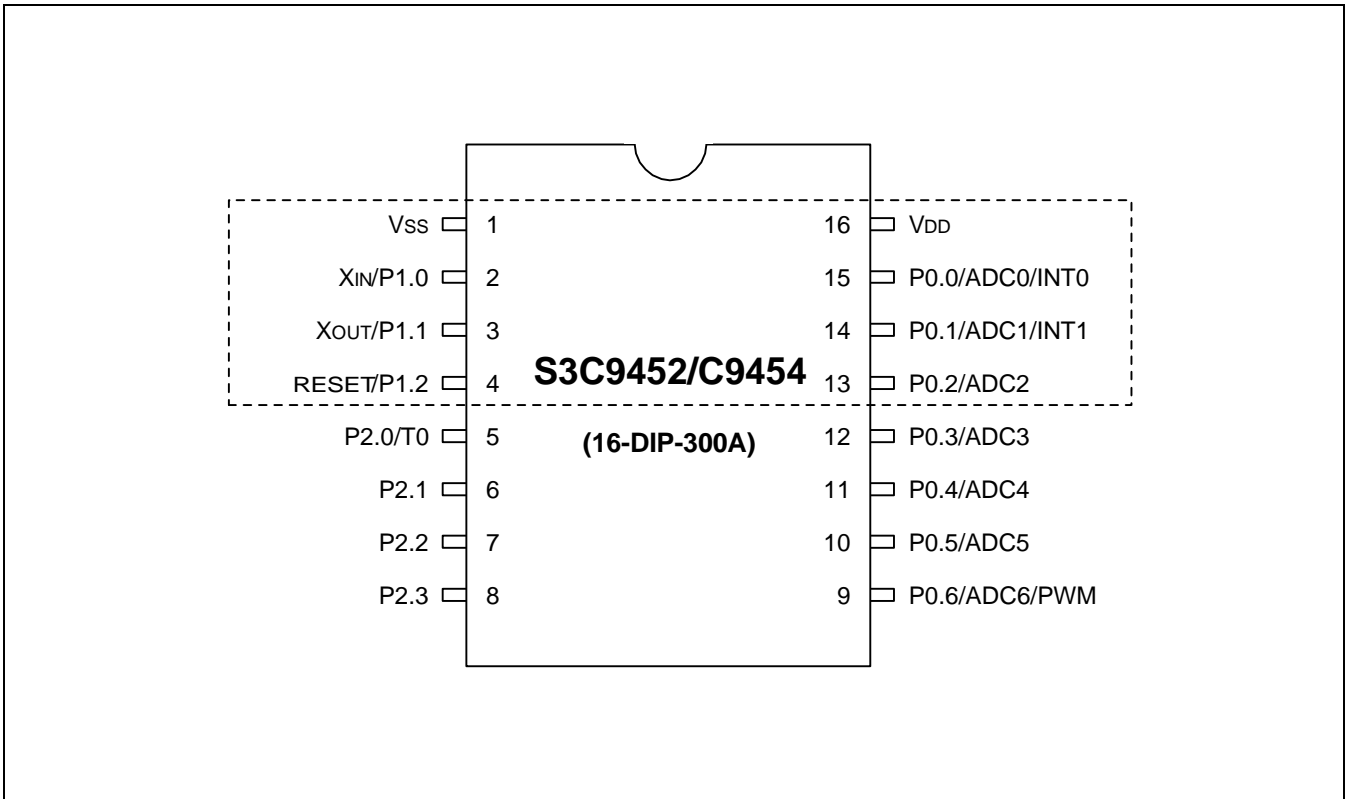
VSS 1
XIN/P1.0 2
XOUT/P1.1 3
RESET/P1.2 4
P2.0/T0 5
P2.1 6
P2.2 7
P2.3 8

S3C9452/C9454

(16-DIP-300A)

16 VDD
15 P0.0/ADC0/INT0
14 P0.1/ADC1/INT1
13 P0.2/ADC2
12 P0.3/ADC3
11 P0.4/ADC4
10 P0.5/ADC5
9 P0.6/ADC6/PWM